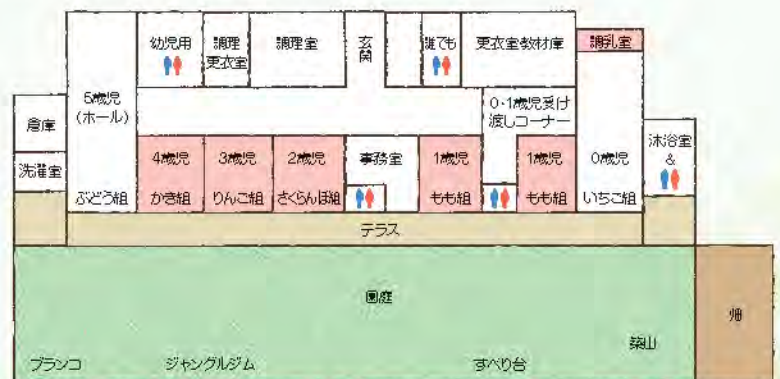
倉庫

洗濯室

5歳児
（ホール）

ぶどう組

幼児用

調理
更衣室

調理室

玄関

誰でも

更衣室教材庫

調乳室

0・1歳児受け渡しコーナー

4歳児
かき組

3歳児
りんご組

2歳児
さくらんぼ組

事務室

1歳児
もも組

1歳児
もも組

0歳児
いちご組

沐浴室
&

テラス

園庭

築山

畑

ブランコ

ジャングルジム

すべり台